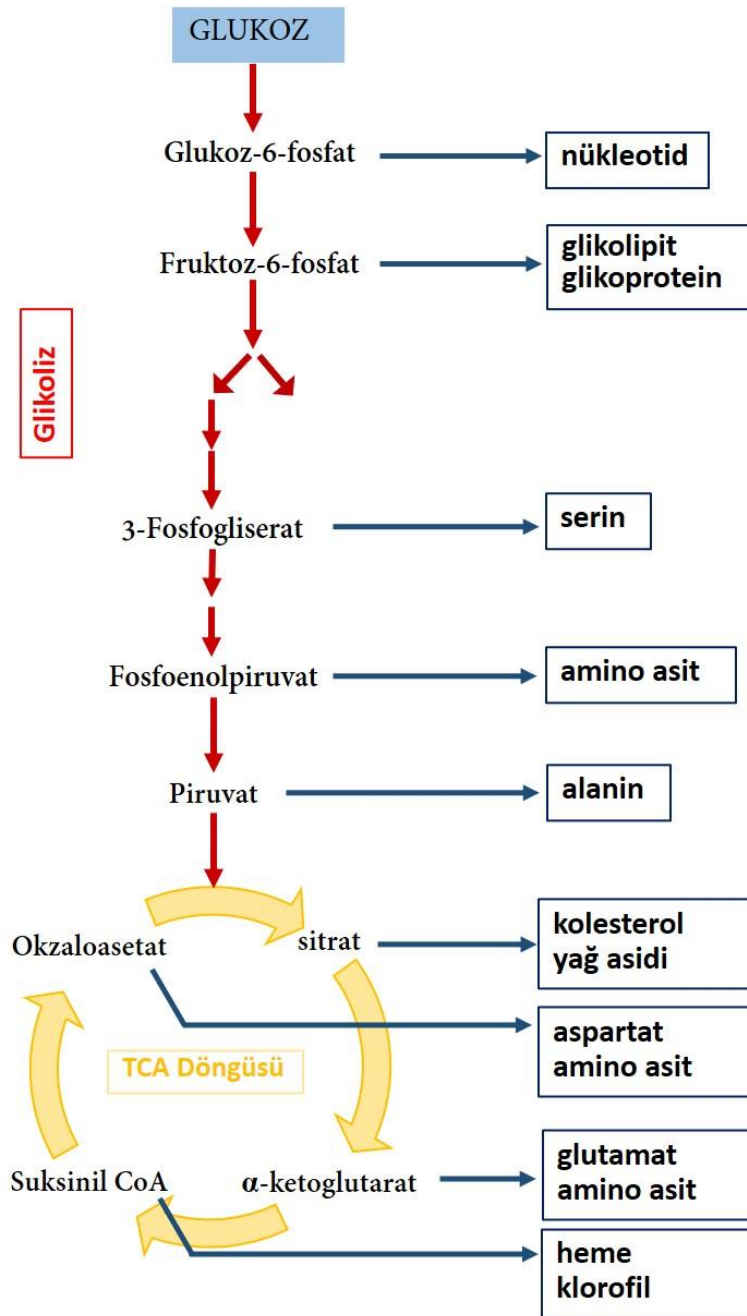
GLUKOZ

Glukoz-6-fosfat

nükleotid

Fruktoz-6-fosfat

glikolipit
glikoprotein

Glikoliz

3-Fosfogliserat

serin

Fosfoenolpiruvat

amino asit

Piruvat

alanin

Okzaloasetat

sitrat

kolesterol
yağ asidi

aspartat
amino asit

TCA Döngüsü

Suksinil CoA

α-ketoglutarat

glutamat
amino asit

heme
klorofil